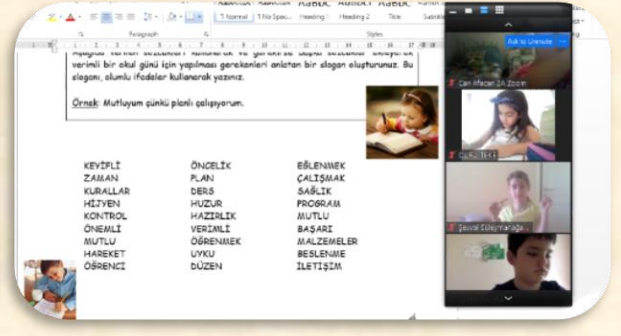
Paragraph
Styles
1 Normal
1 No Spac...
Heading 1
Heading 2
Title

verimli bir okul günü için yapılması gerekenleri anlatan bir slogan oluşturunuz. Bu sloganı, olumlu ifadeler kullanarak yazınız.

Örnek: Mutluyum çünkü planlı çalışıyorum.

| KEYİFLİ | ÖNCELİK | EĞLENMEK |
|---|---|---|
| ZAMAN | PLAN | ÇALIŞMAK |
| KURALLAR | DERS | SAĞLIK |
| HİJYEN | HUZUR | PROGRAM |
| KONTROL | HAZIRLIK | MUTLU |
| ÖNEMLİ | VERİMLİ | BAŞARI |
| MUTLU | ÖĞRENMEK | MALZEMELER |
| HAREKET | UYKU | BESLENME |
| ÖĞRENCİ | DÜZEN | İLETİŞİM |

Ask to Unmute
Can Afacan 2A Zoom
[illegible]
Şevval Süleymanoğlu